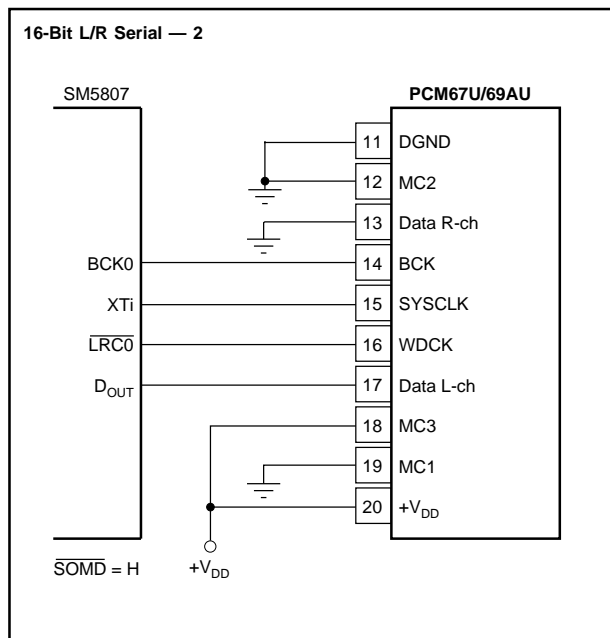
16-Bit L/R Serial — 2

SM5807

PCM67U/69AU

11 DGND
12 MC2
13 Data R-ch
BCK0
14 BCK
XTi
15 SYSCLK
$\overline{LRC0}$
16 WDCK
$D_{OUT}$
17 Data L-ch
18 MC3
19 MC1
20 $+V_{DD}$

$\overline{SOMD}$ = H

$+V_{DD}$